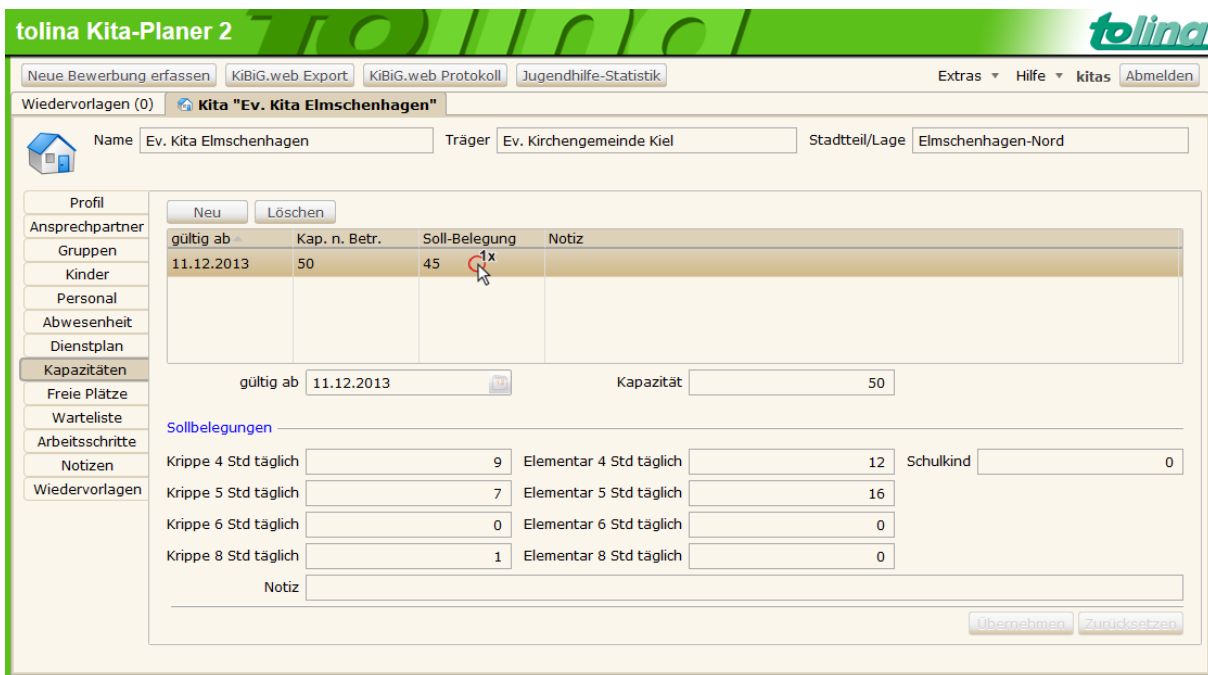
tolina Kita-Planer 2

tolina

Neue Bewerbung erfassen | KiBiG.web Export | KiBiG.web Protokoll | Jugendhilfe-Statistik

Extras ▾ Hilfe ▾ kitas Abmelden

Wiedervorlagen (0) | Kita "Ev. Kita Elmschenhagen"

Name Ev. Kita Elmschenhagen
Träger Ev. Kirchengemeinde Kiel
Stadtteil/Lage Elmschenhagen-Nord

Profil
Ansprechpartner
Gruppen
Kinder
Personal
Abwesenheit
Dienstplan
Kapazitäten
Freie Plätze
Warteliste
Arbeitsschritte
Notizen
Wiedervorlagen

Neu | Löschen

| gültig ab | Kap. n. Betr. | Soll-Belegung | Notiz |
|---|---|---|---|
| 11.12.2013 | 50 | 45 | |

1x

gültig ab 11.12.2013
Kapazität 50

Sollbelegungen

Krippe 4 Std täglich 9
Elementar 4 Std täglich 12
Schulkind 0
Krippe 5 Std täglich 7
Elementar 5 Std täglich 16
Krippe 6 Std täglich 0
Elementar 6 Std täglich 0
Krippe 8 Std täglich 1
Elementar 8 Std täglich 0

Notiz

Übernehmen | Zurücksetzen